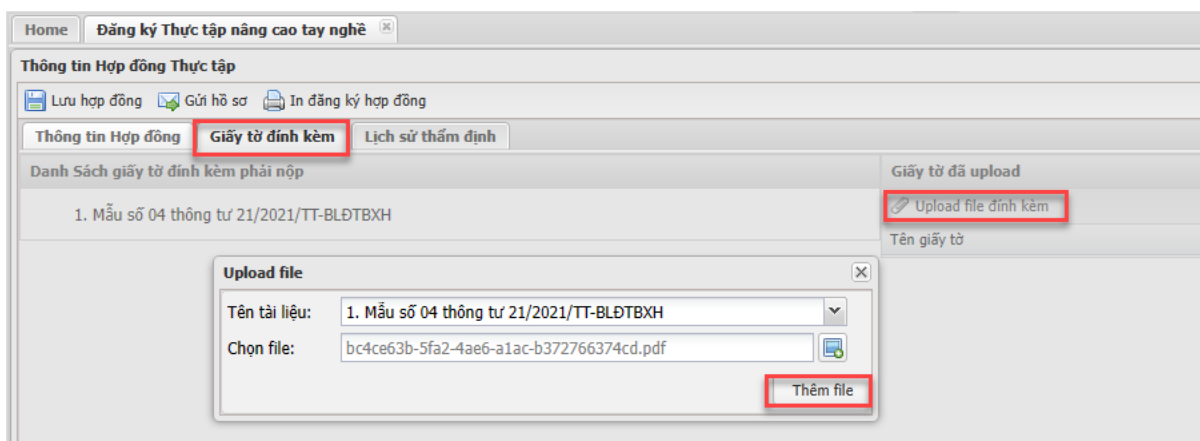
Home
Đăng ký Thực tập nâng cao tay nghề

Thông tin Hợp đồng Thực tập

Lưu hợp đồng
Gửi hồ sơ
In đăng ký hợp đồng

Thông tin Hợp đồng
Giấy tờ đính kèm
Lịch sử thẩm định

Danh Sách giấy tờ đính kèm phải nộp

1. Mẫu số 04 thông tư 21/2021/TT-BLĐTBXH

Giấy tờ đã upload

Upload file đính kèm

Tên giấy tờ

Upload file

Tên tài liệu: 1. Mẫu số 04 thông tư 21/2021/TT-BLĐTBXH

Chọn file: bc4ce63b-5fa2-4ae6-a1ac-b372766374cd.pdf

Thêm file